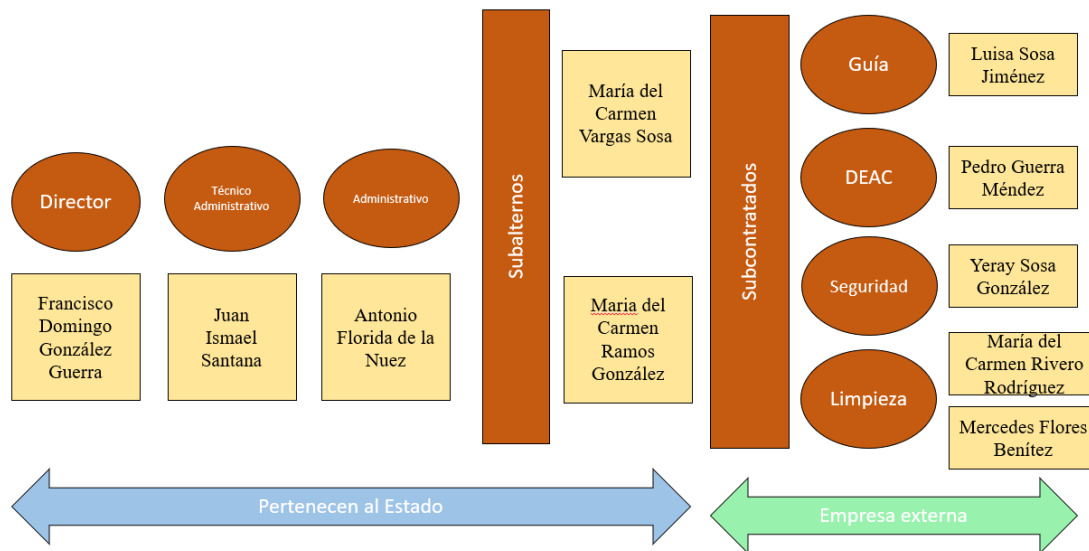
Director

Francisco Domingo González Guerra

Técnico Administrativo

Juan Ismael Santana

Administrativo

Antonio Florida de la Nuez

Subalternos

María del Carmen Vargas Sosa

Maria del Carmen Ramos González

Subcontratados

Guía

Luisa Sosa Jiménez

DEAC

Pedro Guerra Méndez

Seguridad

Yeray Sosa González

Limpieza

María del Carmen Rivero Rodríguez

Mercedes Flores Benítez

Pertenecen al Estado

Empresa externa